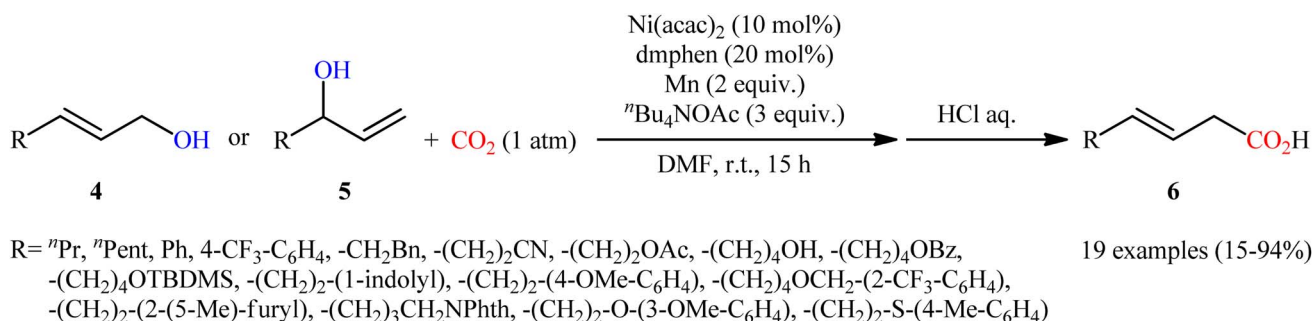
R OH or R OH + $CO_2$ (1 atm)

Ni(acac)$_2$ (10 mol%)
dmphen (20 mol%)
Mn (2 equiv.)
$^n$Bu$_4$NOAc (3 equiv.)

DMF, r.t., 15 h

HCl aq.

R $CO_2H$

4 5 6

R= $^n$Pr, $^n$Pent, Ph, 4-CF$_3$-C$_6$H$_4$, -CH$_2$Bn, -(CH$_2$)$_2$CN, -(CH$_2$)$_2$OAc, -(CH$_2$)$_4$OH, -(CH$_2$)$_4$OBz, -(CH$_2$)$_4$OTBDMS, -(CH$_2$)$_2$-(1-indolyl), -(CH$_2$)$_2$-(4-OMe-C$_6$H$_4$), -(CH$_2$)$_4$OCH$_2$-(2-CF$_3$-C$_6$H$_4$), -(CH$_2$)$_2$-(2-(5-Me)-furyl), -(CH$_2$)$_3$CH$_2$NPhth, -(CH$_2$)$_2$-O-(3-OMe-C$_6$H$_4$), -(CH$_2$)$_2$-S-(4-Me-C$_6$H$_4$)

19 examples (15-94%)